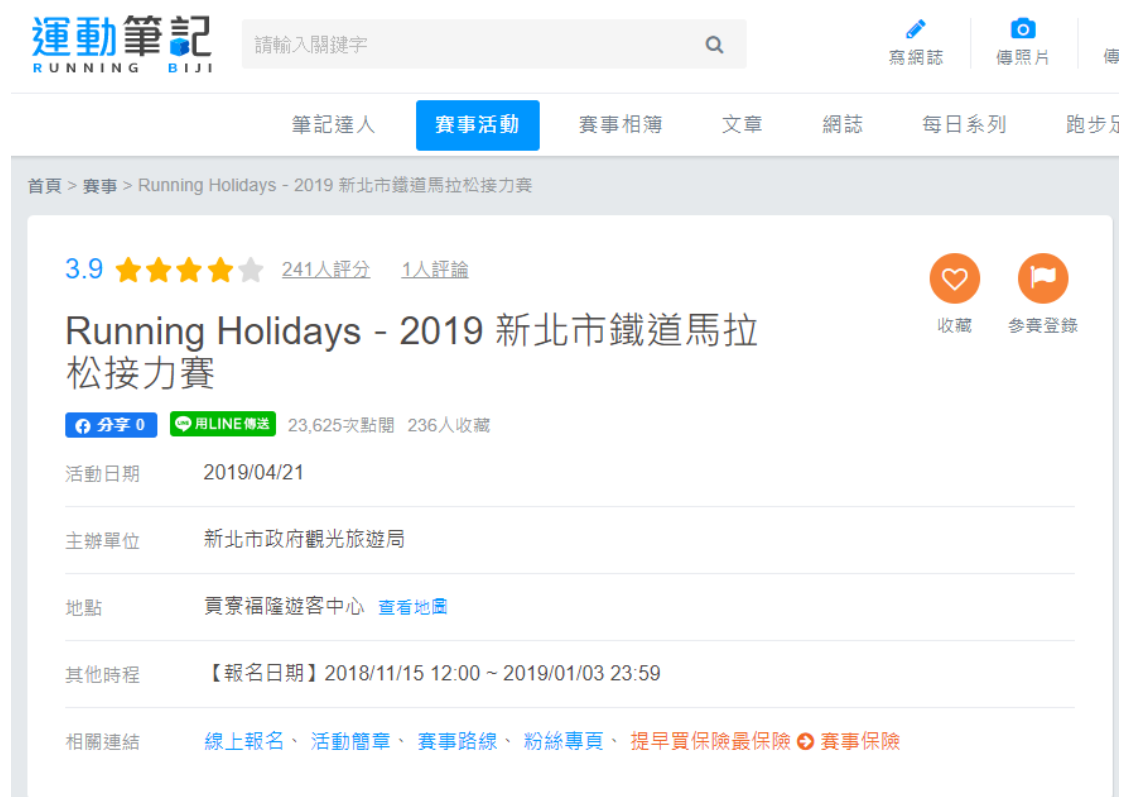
運動筆記
RUNNING BIJI

請輸入關鍵字

寫網誌 傳照片 傳

筆記達人 賽事活動 賽事相簿 文章 網誌 每日系列 跑步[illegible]

首頁 > 賽事 > Running Holidays - 2019 新北市鐵道馬拉松接力賽

3.9 241人評分 1人評論

收藏 參賽登錄

Running Holidays - 2019 新北市鐵道馬拉松接力賽

分享 0 用LINE傳送 23,625次點閱 236人收藏

活動日期 2019/04/21

主辦單位 新北市政府觀光旅遊局

地點 貢寮福隆遊客中心 查看地圖

其他時程 【報名日期】2018/11/15 12:00 ~ 2019/01/03 23:59

相關連結 線上報名、 活動簡章、 賽事路線、 粉絲專頁、 提早買保險最保險 賽事保險